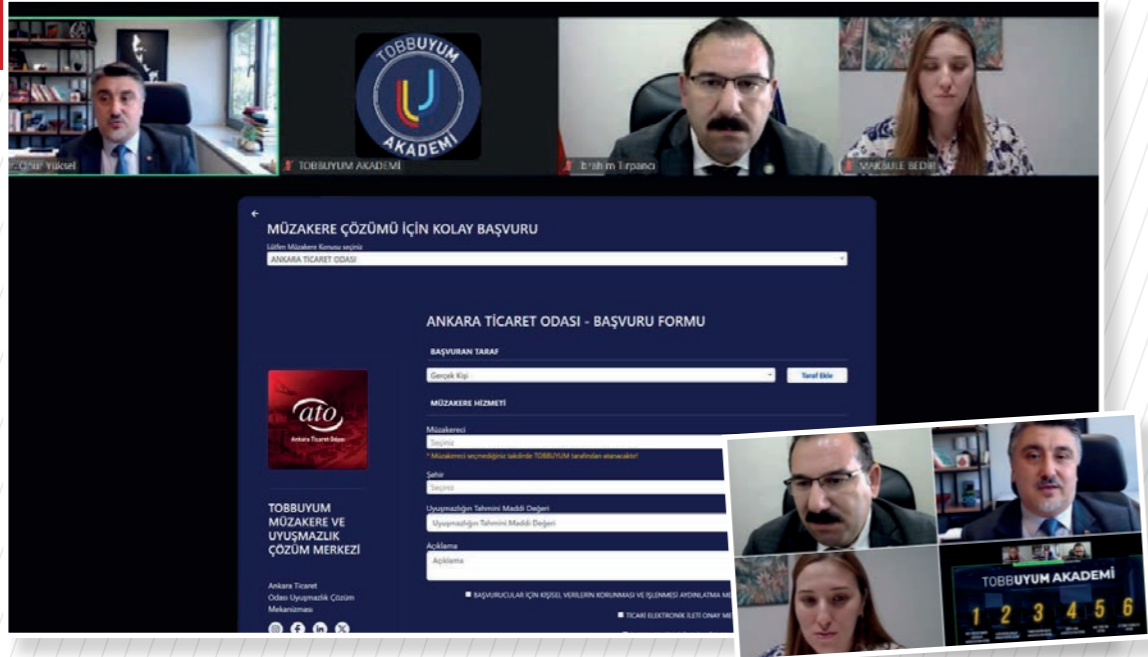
Onur Yüksel

TOBBUYUM AKADEMİ

TOBBUYUM AKADEMİ

İbrahim Tırpancı

MAKBULE BEDİR

MÜZAKERE ÇÖZÜMÜ İÇİN KOLAY BAŞVURU

Lütfen Müzakere Konusu seçiniz

ANKARA TİCARET ODASI

ANKARA TİCARET ODASI - BAŞVURU FORMU

BAŞVURAN TARAF

Gerçek Kişi

Taraf Ekle

ato

Ankara Ticaret Odası

MÜZAKERE HİZMETİ

Müzakereci

Seçiniz

* Müzakereci seçmediğiniz takdirde TOBBUYUM tarafından atanacaktır!

Şehir

Seçiniz

Uyuşmazlığın Tahmini Maddi Değeri

Uyuşmazlığın Tahmini Maddi Değeri

Açıklama

Açıklama

TOBBUYUM MÜZAKERE VE UYUŞMAZLIK ÇÖZÜM MERKEZİ

Ankara Ticaret Odası Uyuşmazlık Çözüm Mekanizması

BAŞVURUCULAR İÇİN KİŞİSEL VERİLERİN KORUNMASI VE İŞLENMESİ AYDINLATMA M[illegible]

TİCARİ ELEKTRONİK İLETİ ONAY M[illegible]

TOBBUYUM AKADEMİ

1 2 3 4 5 6